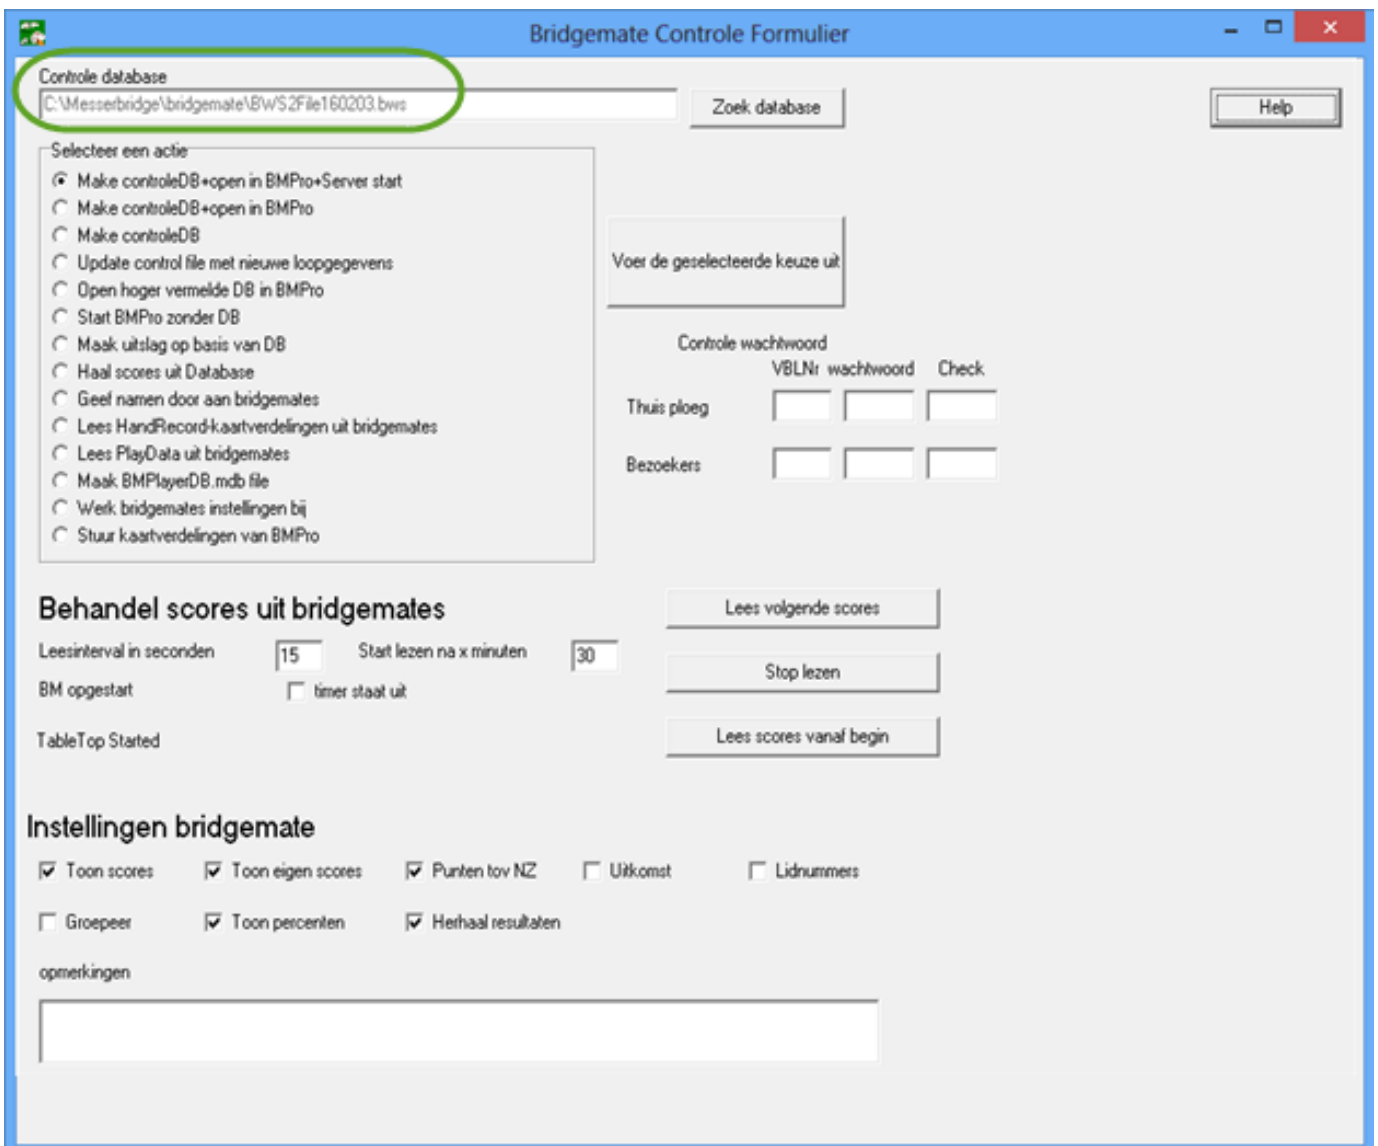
Bridgemate Controle Formulier

Controle database
C:\Messerbridge\bridgemate\BWS2File160203.bws
Zoek database
Help

Selecteer een actie
Make controleDB+open in BMPro+Server start
Make controleDB+open in BMPro
Make controleDB
Update control file met nieuwe loopgegevens
Open hoger vermelde DB in BMPro
Start BMPro zonder DB
Maak uitslag op basis van DB
Haal scores uit Database
Geef namen door aan bridgemates
Lees HandRecord-kaartverdelingen uit bridgemates
Lees PlayData uit bridgemates
Maak BMPlayerDB.mdb file
Werk bridgemates instellingen bij
Stuur kaartverdelingen van BMPro

Voer de geselecteerde keuze uit

Controle wachtwoord
VBLNr wachtwoord Check
Thuis ploeg
Bezoekers

Behandel scores uit bridgemates
Leesinterval in seconden 15
Start lezen na x minuten 30
BM opgestart
timer staat uit
TableTop Started
Lees volgende scores
Stop lezen
Lees scores vanaf begin

Instellingen bridgemate
Toon scores
Toon eigen scores
Punten tov NZ
Uitkomst
Lidnummers
Groepeer
Toon percenten
Herhaal resultaten
opmerkingen